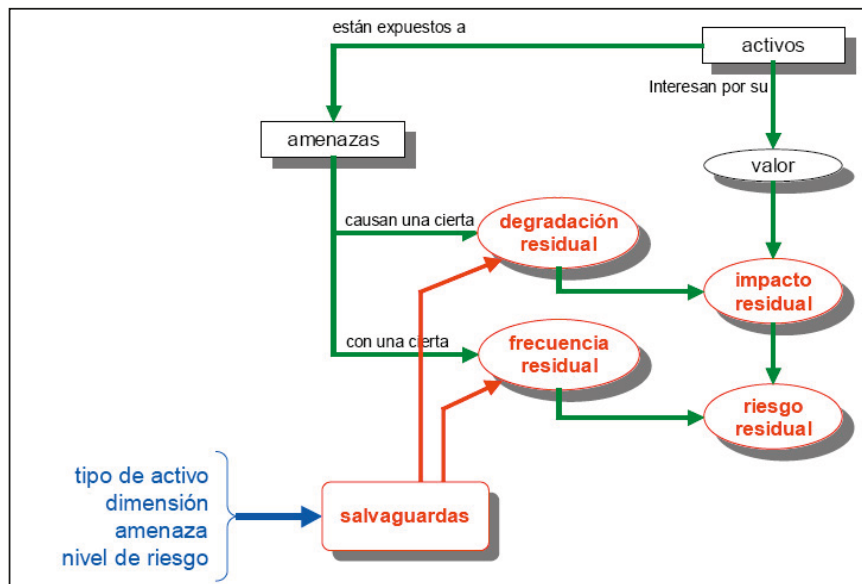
están expuestos a

activos

Interesan por su

amenazas

valor

causan una cierta

degradación residual

impacto residual

con una cierta

frecuencia residual

riesgo residual

tipo de activo
dimensión
amenaza
nivel de riesgo

salvaguardas